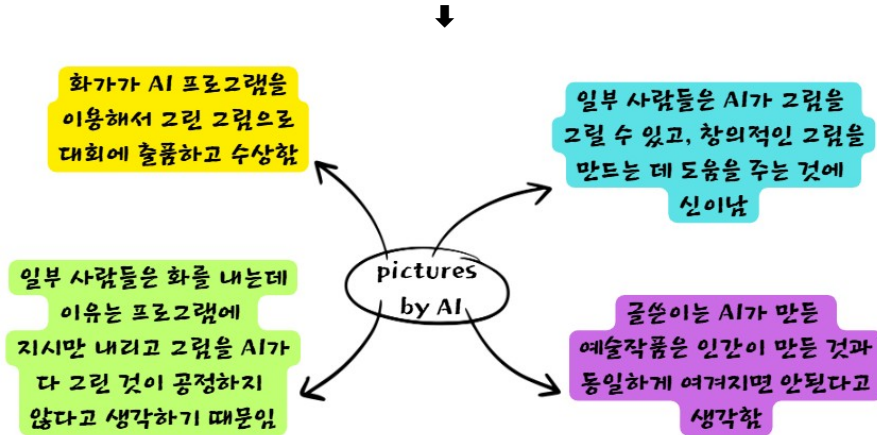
⬇

화가가 AI 프로그램을 이용해서 그린 그림으로 대회에 출품하고 수상함

일부 사람들은 AI가 그림을 그릴 수 있고, 창의적인 그림을 만드는 데 도움을 주는 것에 신이남

pictures by AI

일부 사람들은 화를 내는데 이유는 프로그램에 지시만 내리고 그림을 AI가 다 그린 것이 공정하지 않다고 생각하기 때문임

글쓴이는 AI가 만든 예술작품은 인간이 만든 것과 동일하게 여겨지면 안된다고 생각함